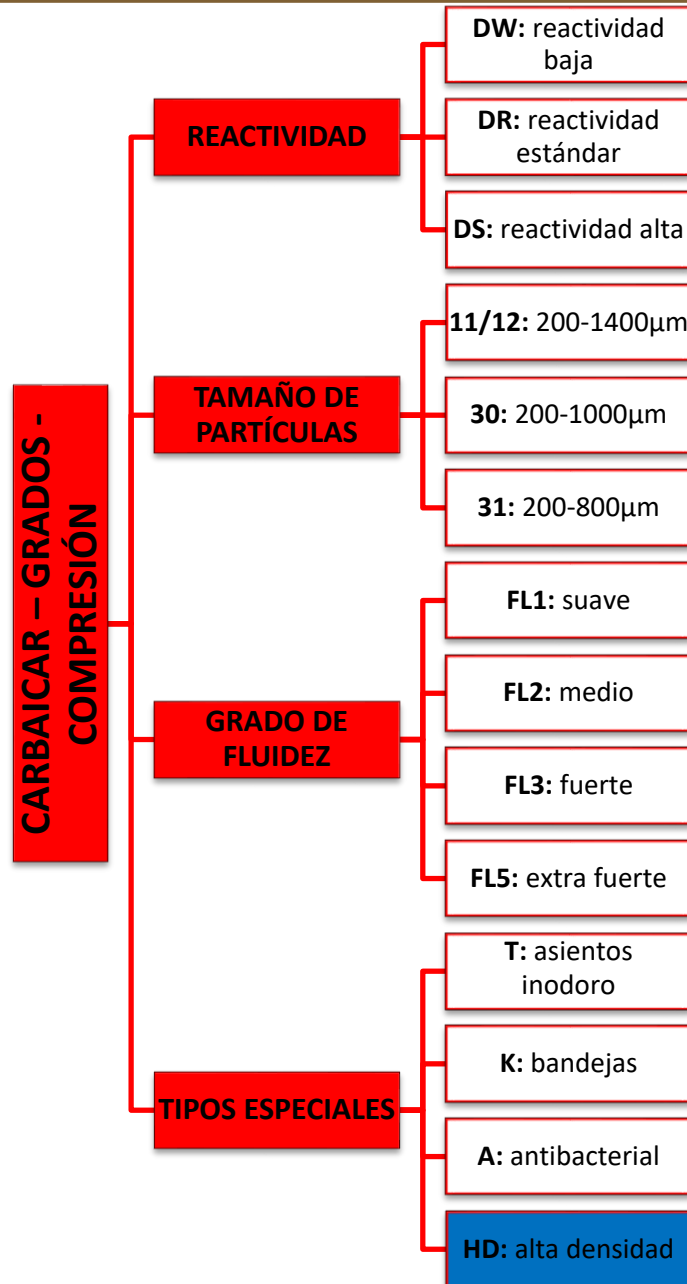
CARBAICAR – GRADOS - COMPRESIÓN

REACTIVIDAD

**DW:** reactividad baja

**DR:** reactividad estándar

**DS:** reactividad alta

TAMAÑO DE PARTÍCULAS

**11/12:** 200-1400μm

**30:** 200-1000μm

**31:** 200-800μm

GRADO DE FLUIDEZ

**FL1:** suave

**FL2:** medio

**FL3:** fuerte

**FL5:** extra fuerte

TIPOS ESPECIALES

**T:** asientos inodoro

**K:** bandejas

**A:** antibacterial

**HD:** alta densidad